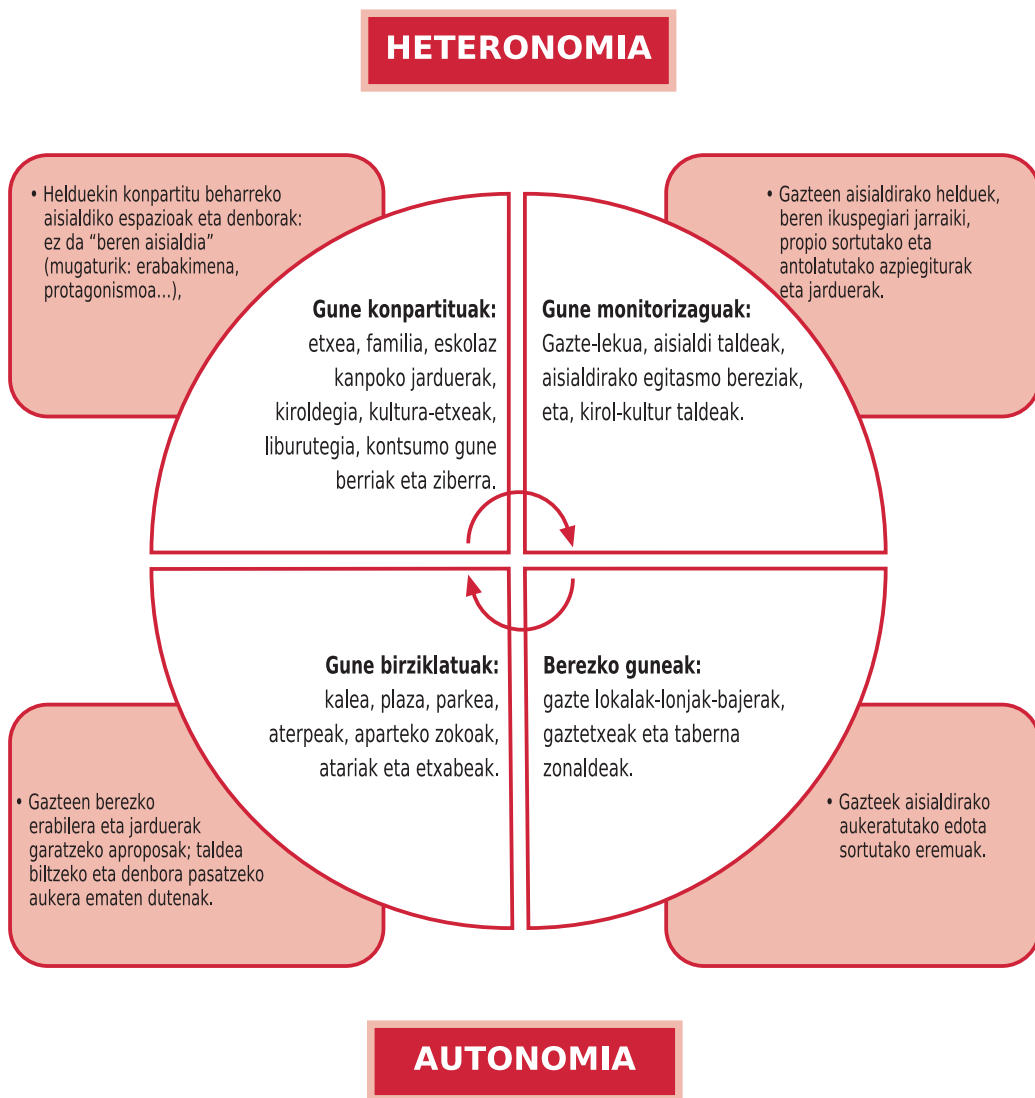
HETERONOMIA

• Helduekin konpartitu beharreko aisialdiko espazioak eta denborak: ez da "beren aisialdia" (mugaturik: erabakimena, protagonismoa...),

• Gazteen aisialdirako helduek, beren ikuspegiari jarraiki, propio sortutako eta antolatutako azpiegiturak eta jarduerak.

**Gune konpartituak:** etxea, familia, eskolaz kanpoko jarduerak, kiroldegia, kultura-etxeak, liburutegia, kontsumo gune berriak eta ziberra.

**Gune monitorizaguak:** Gazte-lekua, aisialdi taldeak, aisialdirako egitasmo bereziak, eta, kirol-kultur taldeak.

**Gune birziklatuak:** kalea, plaza, parkea, aterpeak, aparteko zokoak, atariak eta etxabeak.

**Berezko guneak:** gazte lokalak-lonjak-bajerak, gaztetxeak eta taberna zonaldeak.

• Gazteen berezko erabilera eta jarduerak garatzeko aproposak; taldea biltzeko eta denbora pasatzeko aukera ematen dutenak.

• Gazteek aisialdirako aukeratutako edota sortutako eremuak.

AUTONOMIA